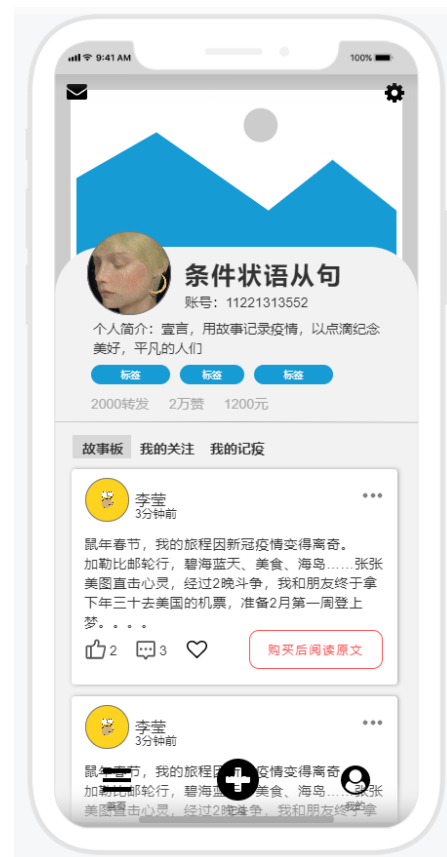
9:41 AM
100%

条件状语从句
账号：11221313552
个人简介：宣言，用故事记录疫情，以点滴纪念美好，平凡的人们
标签 标签 标签
2000转发 2万赞 1200元

故事板 我的关注 我的记疫

李莹
3分钟前
鼠年春节，我的旅程因新冠疫情变得离奇。
加勒比邮轮行，碧海蓝天、美食、海岛……张张美图直击心灵，经过2晚斗争，我和朋友终于拿下年三十去美国的机票，准备2月第一周登上梦。。。。
2 3
购买后阅读原文

李莹
3分钟前
鼠年春节，我的旅程因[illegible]疫情变得离奇
加勒比邮轮行，碧海蓝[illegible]美食、海岛……张张美图直击心灵，经过2晚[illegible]争，我和朋友终于拿